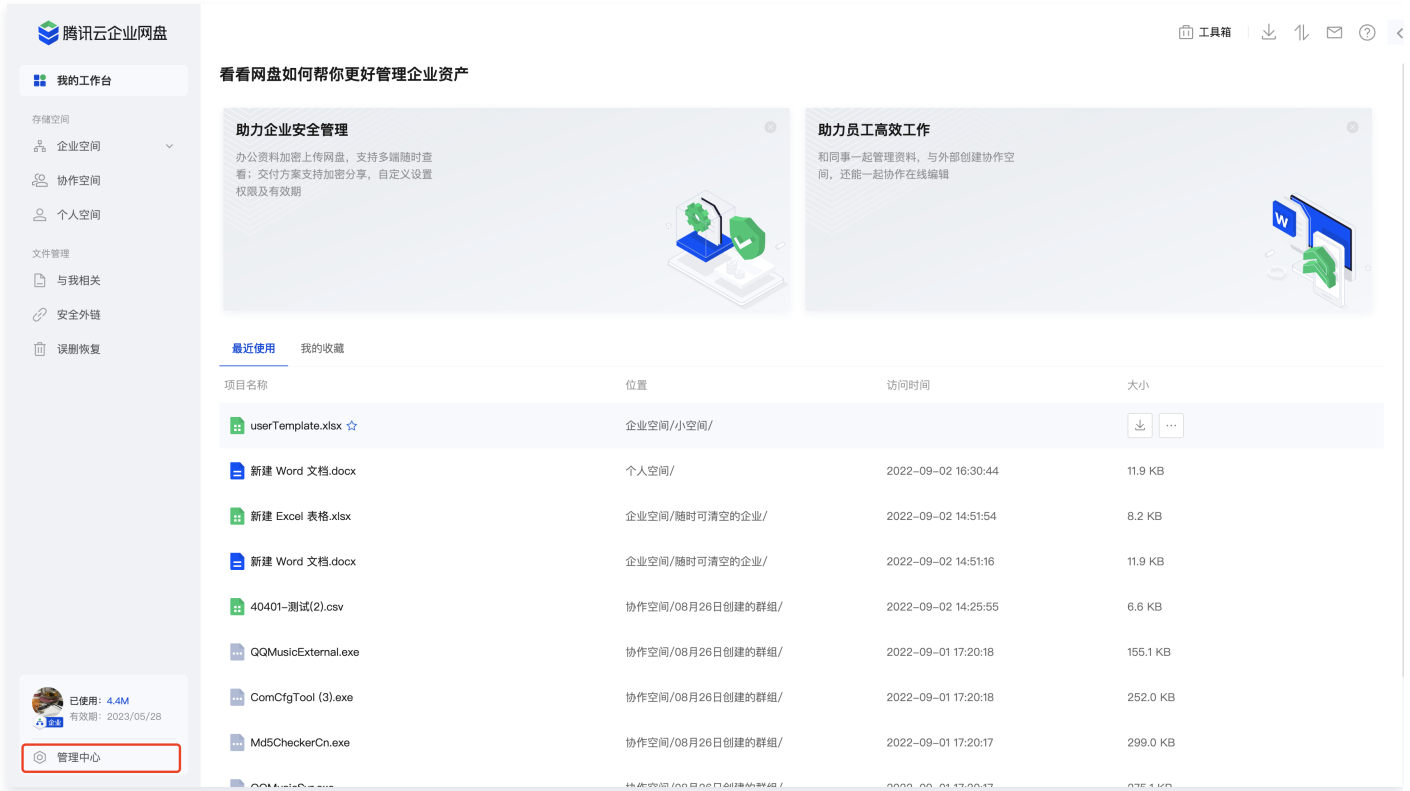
腾讯云企业网盘

我的工作台

存储空间

企业空间

协作空间

个人空间

文件管理

与我相关

安全外链

误删恢复

已使用：4.4M
有效期：2023/05/28
企业

管理中心

工具箱

看看网盘如何帮你更好管理企业资产

助力企业安全管理

办公资料加密上传网盘，支持多端随时查看；交付方案支持加密分享，自定义设置权限及有效期

助力员工高效工作

和同事一起管理资料，与外部创建协作空间，还能一起协作在线编辑

W

最近使用　我的收藏

| 项目名称 | 位置 | 访问时间 | 大小 |
|---|---|---|---|
| userTemplate.xlsx | 企业空间/小空间/ | | |
| 新建 Word 文档.docx | 个人空间/ | 2022-09-02 16:30:44 | 11.9 KB |
| 新建 Excel 表格.xlsx | 企业空间/随时可清空的企业/ | 2022-09-02 14:51:54 | 8.2 KB |
| 新建 Word 文档.docx | 企业空间/随时可清空的企业/ | 2022-09-02 14:51:16 | 11.9 KB |
| 40401-测试(2).csv | 协作空间/08月26日创建的群组/ | 2022-09-02 14:25:55 | 6.6 KB |
| QQMusicExternal.exe | 协作空间/08月26日创建的群组/ | 2022-09-01 17:20:18 | 155.1 KB |
| ComCfgTool (3).exe | 协作空间/08月26日创建的群组/ | 2022-09-01 17:20:18 | 252.0 KB |
| Md5CheckerCn.exe | 协作空间/08月26日创建的群组/ | 2022-09-01 17:20:17 | 299.0 KB |
| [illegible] | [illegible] | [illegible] | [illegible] |